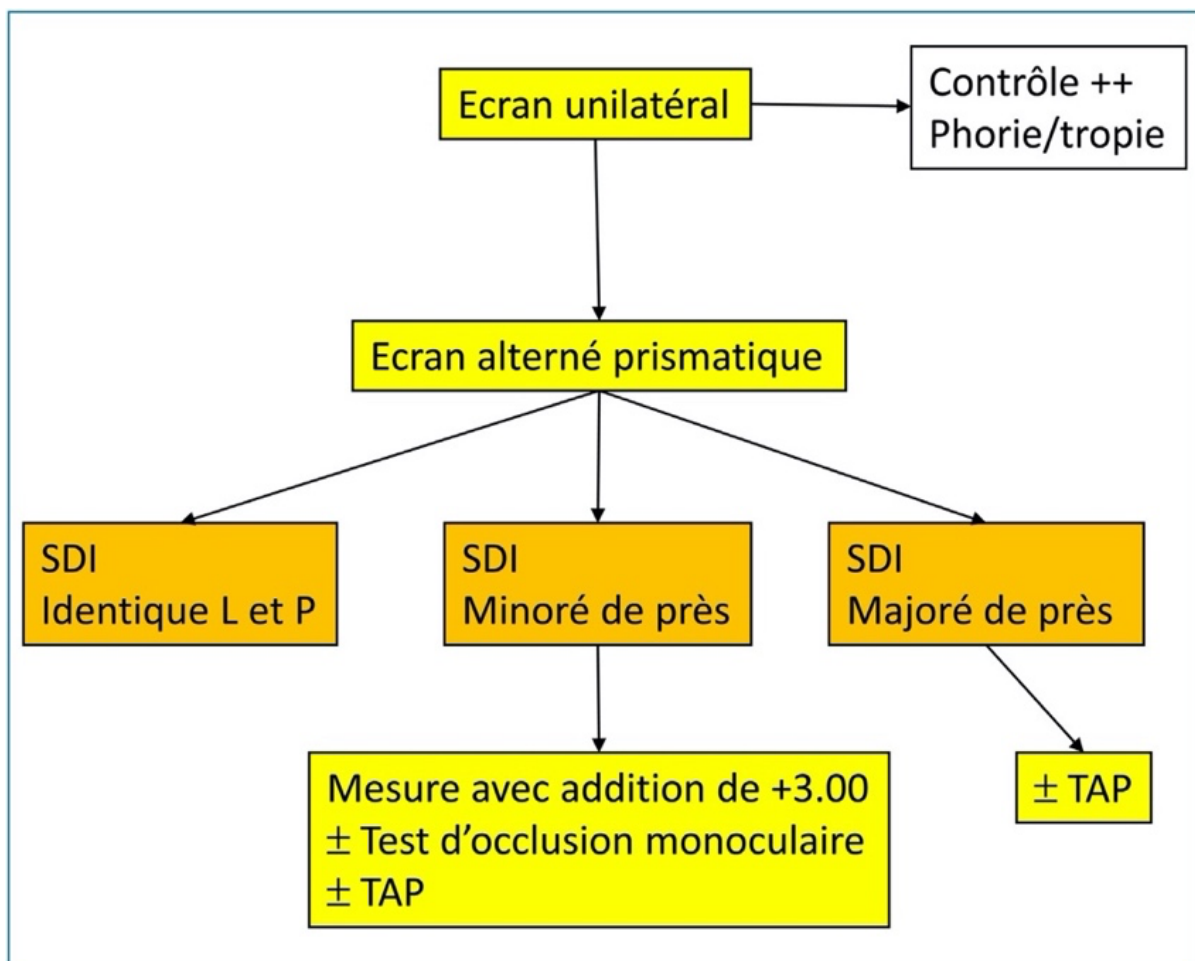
Ecran unilatéral

Contrôle ++
Phorie/tropie

Ecran alterné prismatique

SDI
Identique L et P

SDI
Minoré de près

SDI
Majoré de près

Mesure avec addition de +3.00
$\pm$ Test d'occlusion monoculaire
$\pm$ TAP

$\pm$ TAP